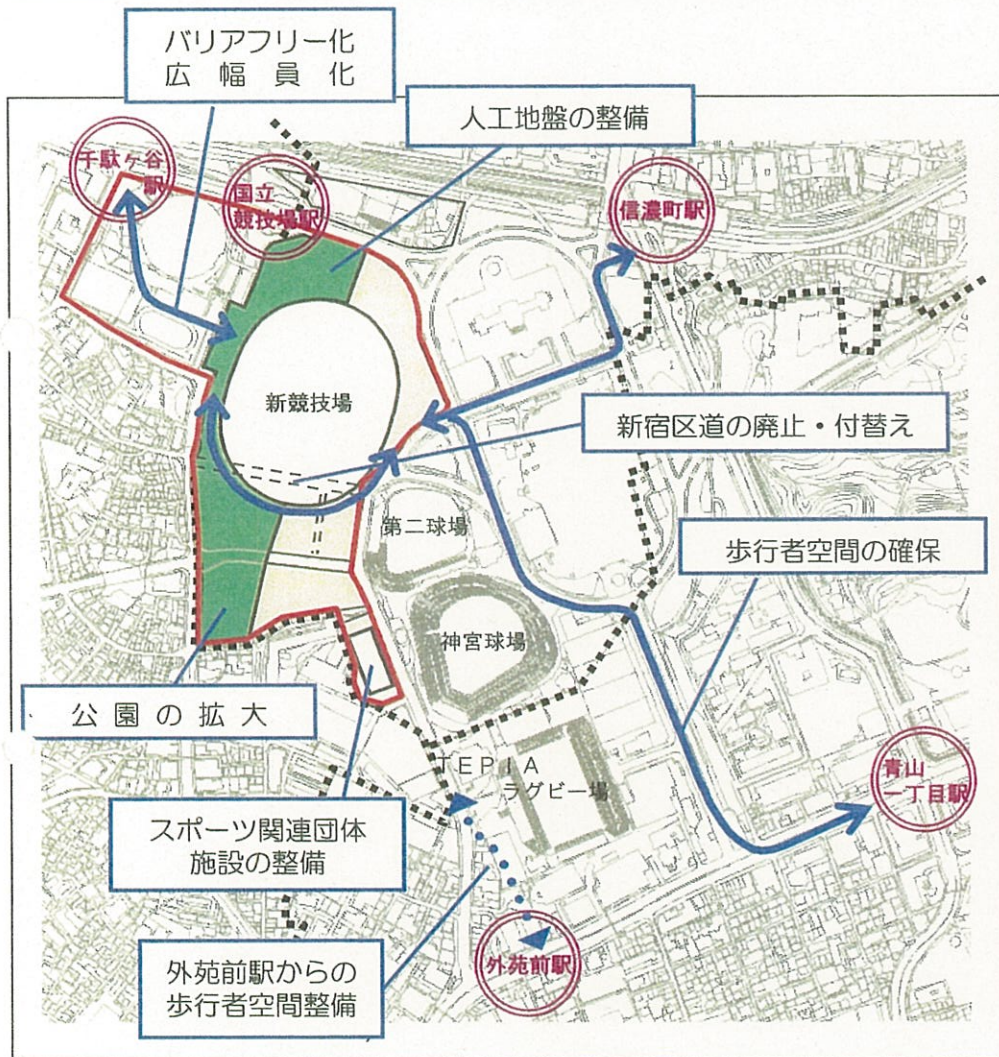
バリアフリー化
広幅員化

人工地盤の整備

千駄ヶ谷駅

国立競技場駅

信濃町駅

新競技場

新宿区道の廃止・付替え

第二球場

歩行者空間の確保

神宮球場

公園の拡大

TEPIA

ラグビー場

青山一丁目駅

スポーツ関連団体施設の整備

外苑前駅からの歩行者空間整備

外苑前駅